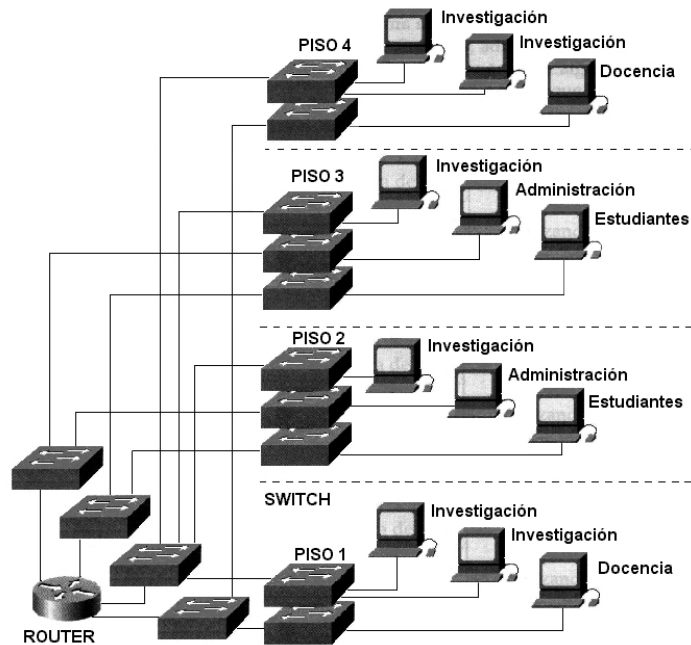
PISO 4
Investigación
Investigación
Docencia

PISO 3
Investigación
Administración
Estudiantes

PISO 2
Investigación
Administración
Estudiantes

SWITCH
PISO 1
Investigación
Investigación
Docencia

ROUTER